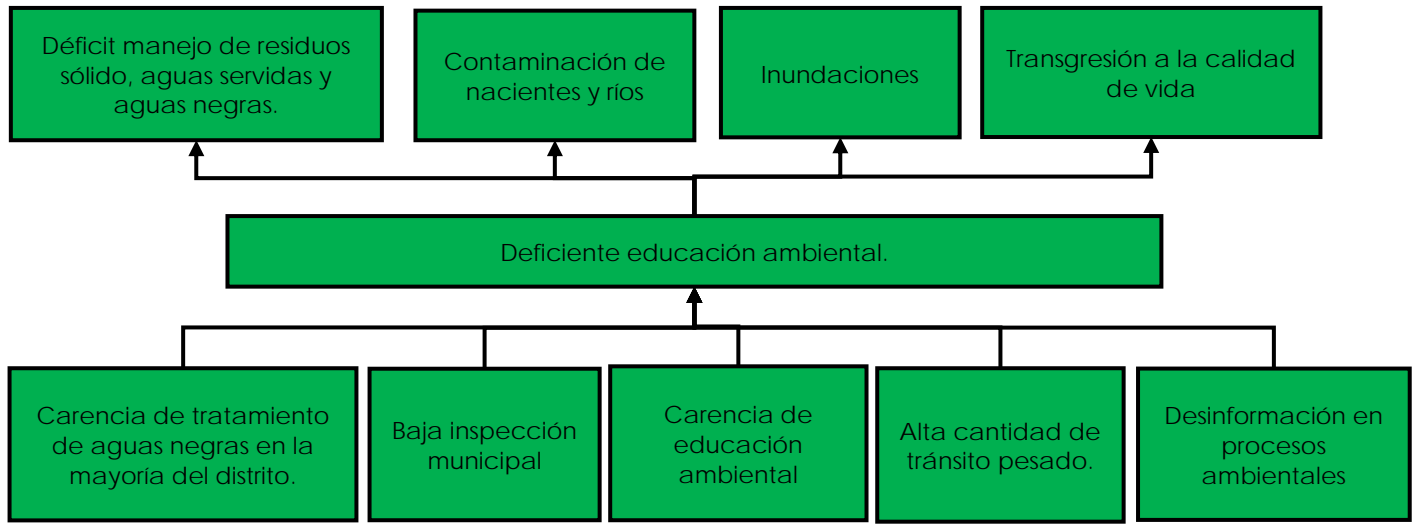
Déficit manejo de residuos sólido, aguas servidas y aguas negras.

Contaminación de nacientes y ríos

Inundaciones

Transgresión a la calidad de vida

Deficiente educación ambiental.

Carencia de tratamiento de aguas negras en la mayoría del distrito.

Baja inspección municipal

Carencia de educación ambiental

Alta cantidad de tránsito pesado.

Desinformación en procesos ambientales